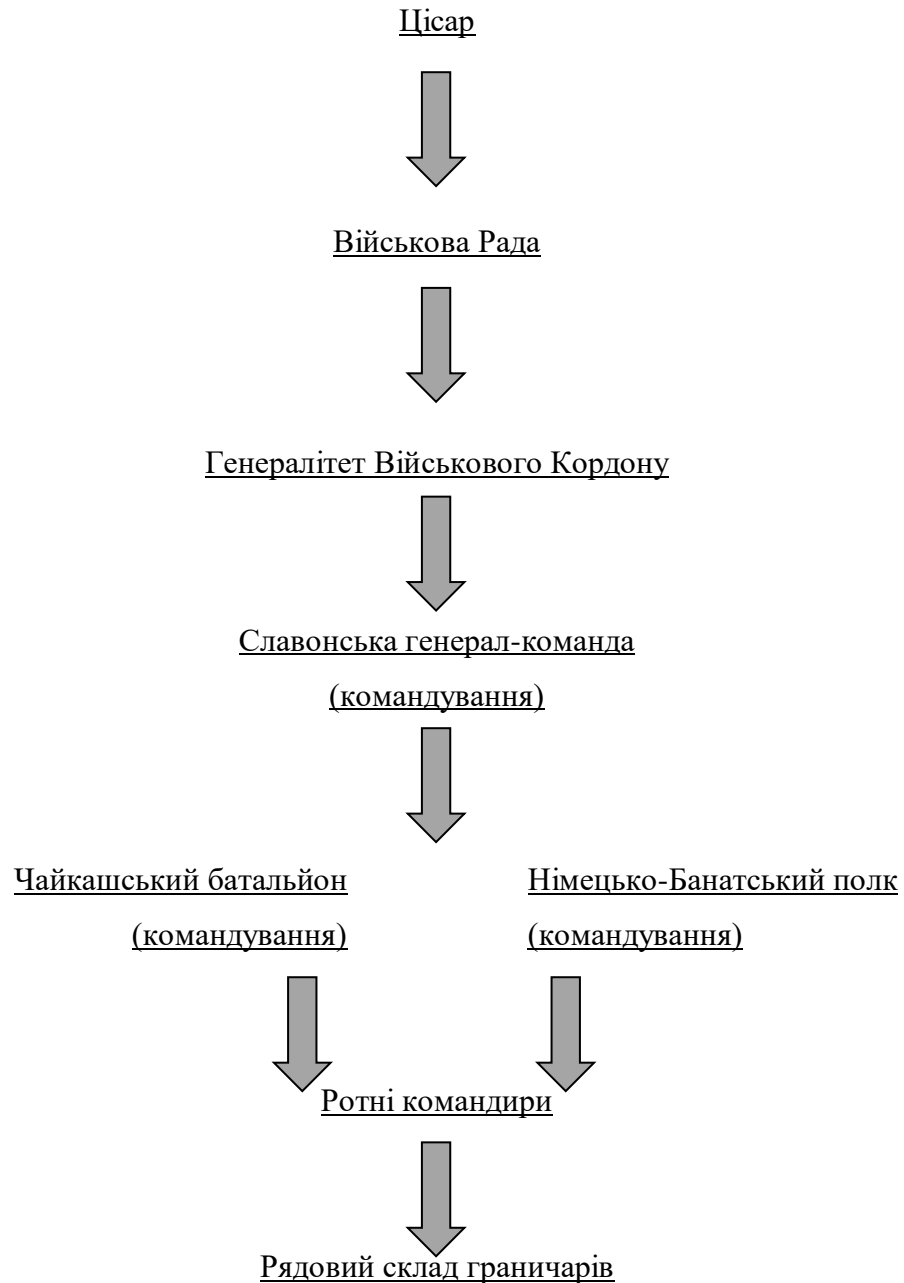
Цісар

Військова Рада

Генералітет Військового Кордону

Славонська генерал-команда
(командування)

Чайкашський батальйон
(командування)

Німецько-Банатський полк
(командування)

Ротні командири

Рядовий склад граничарів